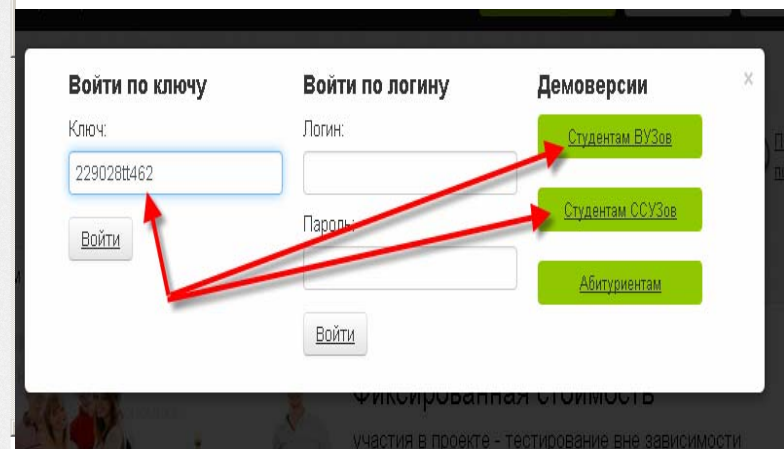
Войти по ключу

Ключ:

229028tt462

Войти

Войти по логину

Логин:

Пароль:

Войти

Демоверсии

Студентам ВУЗов

Студентам ССУЗов

Абитуриентам

×

Фиксированная стоимость

участия в проекте - тестирование вне зависимости